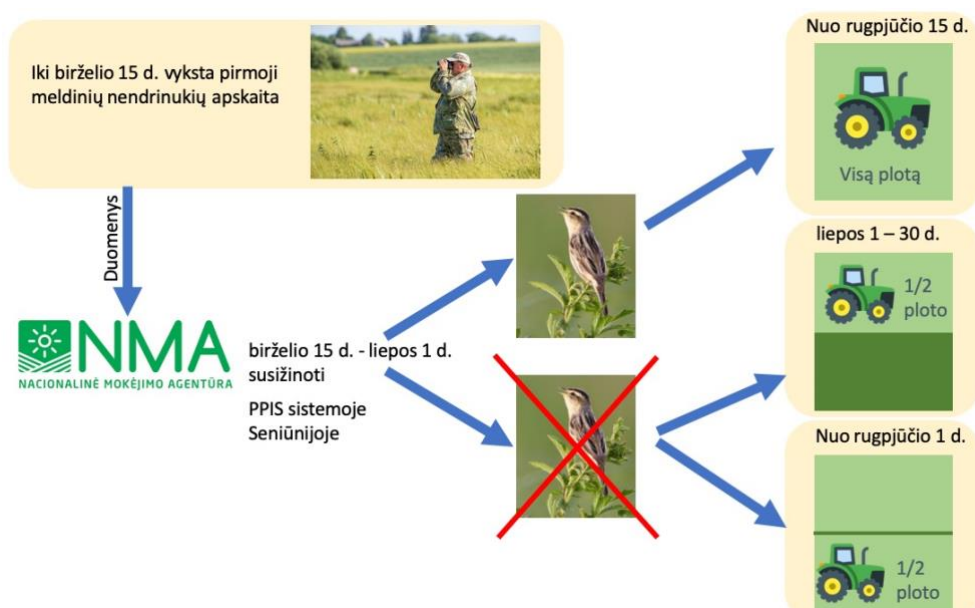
Iki birželio 15 d. vyksta pirmoji meldinių nendrinukių apskaita

Duomenys

NMA
NACIONALINĖ MOKĖJIMO AGENTŪRA

birželio 15 d. - liepos 1 d. susižinoti

PPIS sistemoje
Seniūnijoje

Nuo rugpjūčio 15 d.

Visą plotą

liepos 1 – 30 d.

1/2 ploto

Nuo rugpjūčio 1 d.

1/2 ploto